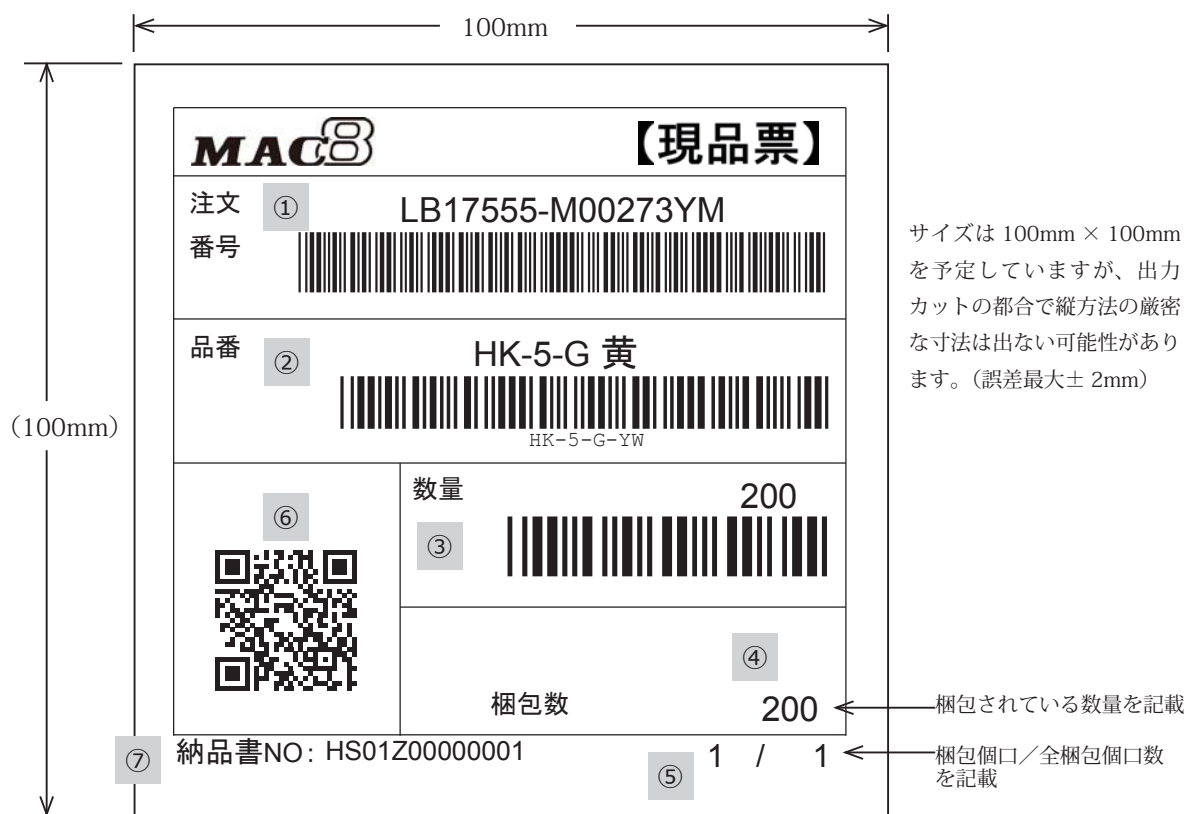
100mm

(100mm)

MAC8 【現品票】

注文番号 ① LB17555-M00273YM

品番 ② HK-5-G 黄
HK-5-G-YW

⑥

数量 ③ 200

④
梱包数 200

⑦ 納品書NO：HS01Z00000001

⑤ 1 / 1

サイズは 100mm × 100mm を予定していますが、出力カットの都合で縦方法の厳密な寸法は出ない可能性があります。（誤差最大± 2mm）

梱包されている数量を記載

梱包個口／全梱包個口数を記載